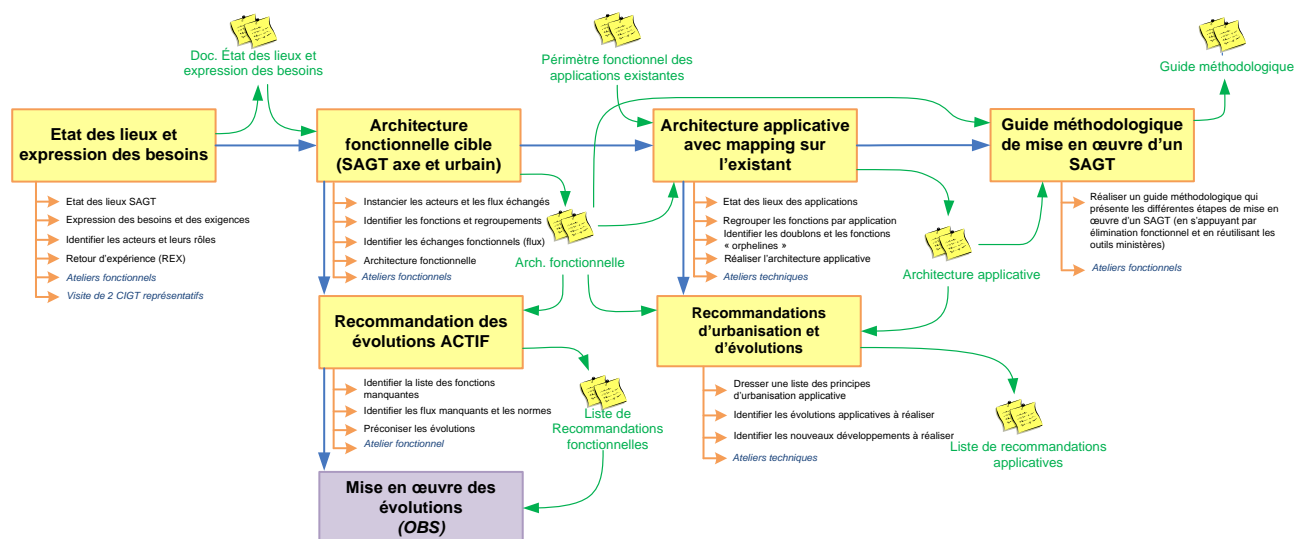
Doc. État des lieux et expression des besoins

Périmètre fonctionnel des applications existantes

Guide méthodologique

Etat des lieux et expression des besoins

Etat des lieux SAGT
Expression des besoins et des exigences
Identifier les acteurs et leurs rôles
Retour d'expérience (REX)
Ateliers fonctionnels
Visite de 2 CIGT représentatifs

Architecture fonctionnelle cible (SAGT axe et urbain)

Instancier les acteurs et les flux échangés
Identifier les fonctions et regroupements
Identifier les échanges fonctionnels (flux)
Architecture fonctionnelle
Ateliers fonctionnels

Arch. fonctionnelle

Architecture applicative avec mapping sur l'existant

Etat des lieux des applications
Regrouper les fonctions par application
Identifier les doublons et les fonctions « orphelines »
Réaliser l'architecture applicative
Ateliers techniques

Architecture applicative

Guide méthodologique de mise en œuvre d'un SAGT

Réaliser un guide méthodologique qui présente les différentes étapes de mise en œuvre d'un SAGT (en s'appuyant par élimination fonctionnel et en réutilisant les outils ministères)
Ateliers fonctionnels

Recommandation des évolutions ACTIF

Identifier la liste des fonctions manquantes
Identifier les flux manquants et les normes
Préconiser les évolutions
Atelier fonctionnel

Liste de Recommandations fonctionnelles

Recommandations d'urbanisation et d'évolutions

Dresser une liste des principes d'urbanisation applicative
Identifier les évolutions applicatives à réaliser
Identifier les nouveaux développements à réaliser
Ateliers techniques

Liste de recommandations applicatives

Mise en œuvre des évolutions
(OBS)